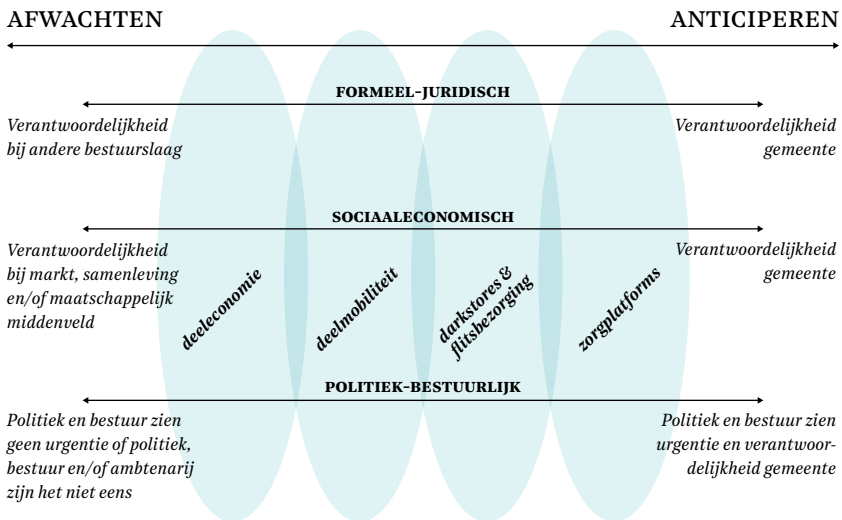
AFWACHTEN

ANTICIPEREN

FORMEEL-JURIDISCH

Verantwoordelijkheid bij andere bestuurslaag

Verantwoordelijkheid gemeente

SOCIAALECONOMISCH

Verantwoordelijkheid bij markt, samenleving en/of maatschappelijk middenveld

Verantwoordelijkheid gemeente

deeleconomie

deelmobiliteit

darkstores & flitsbezorging

zorgplatforms

POLITIEK-BESTUURLIJK

Politiek en bestuur zien geen urgentie of politiek, bestuur en/of ambtenarij zijn het niet eens

Politiek en bestuur zien urgentie en verantwoordelijkheid gemeente